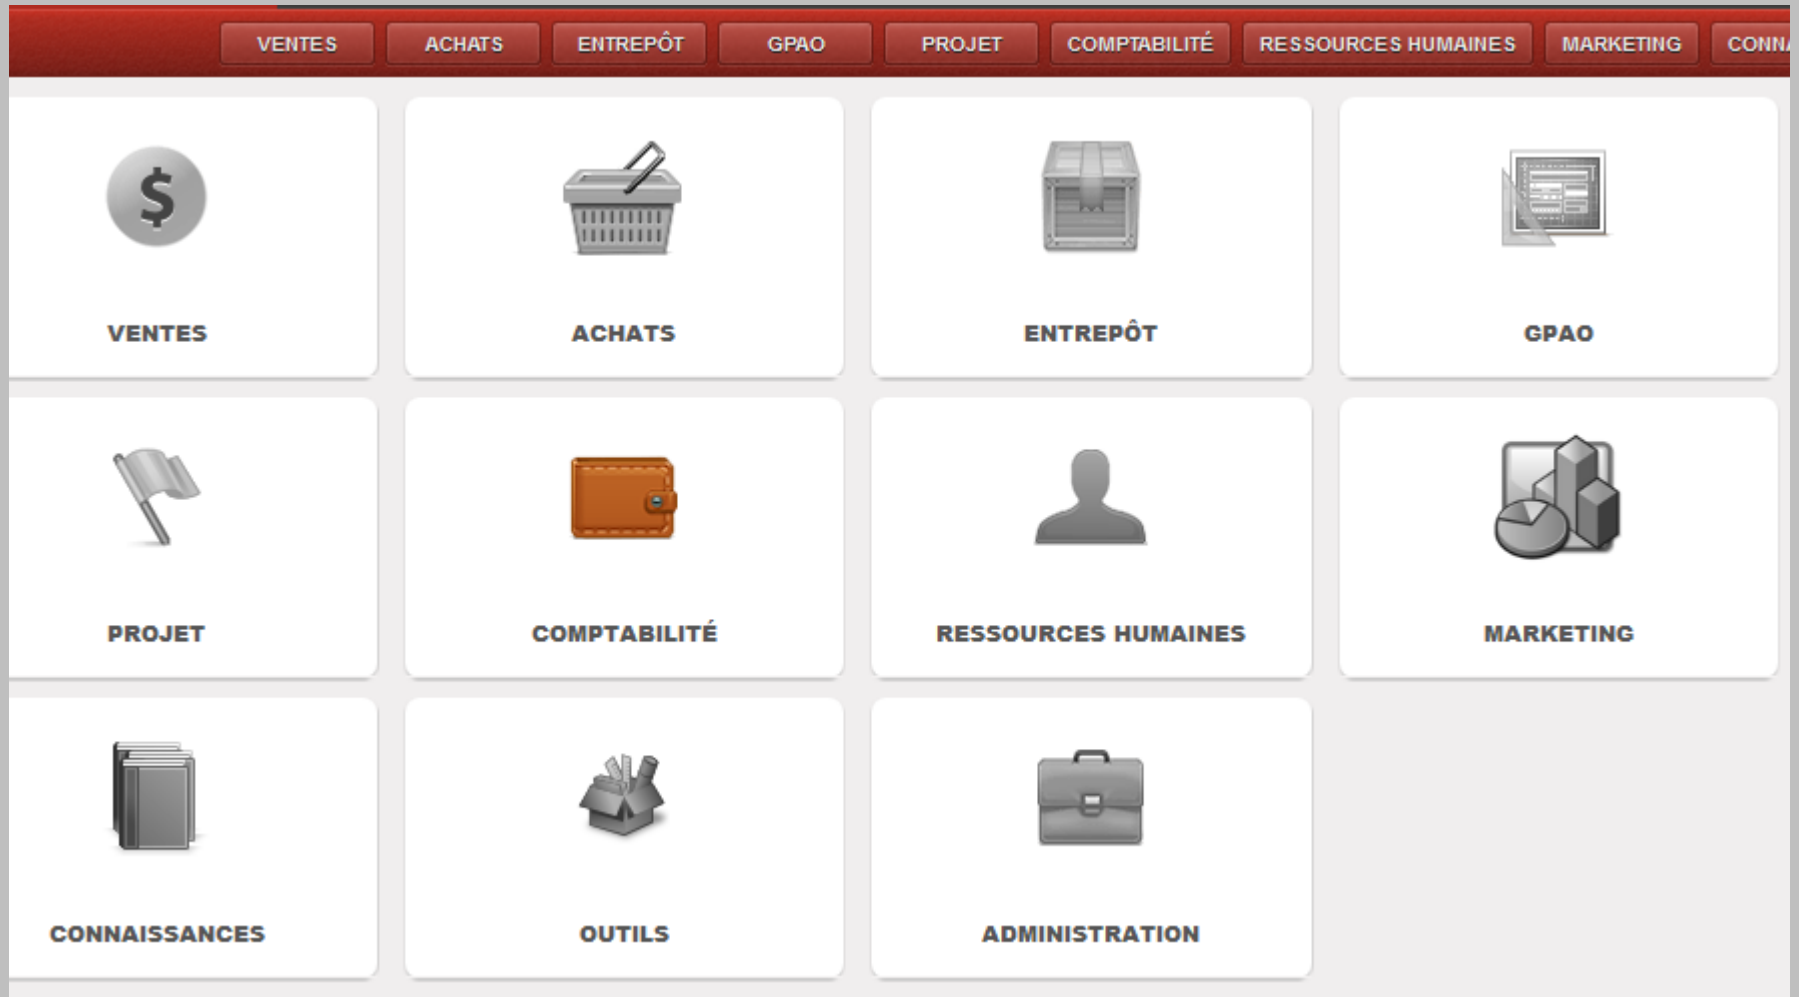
VENTES ACHATS ENTREPÔT GPAO PROJET COMPTABILITÉ RESSOURCES HUMAINES MARKETING CONN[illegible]

$

VENTES

ACHATS

ENTREPÔT

GPAO

PROJET

COMPTABILITÉ

RESSOURCES HUMAINES

MARKETING

CONNAISSANCES

OUTILS

ADMINISTRATION